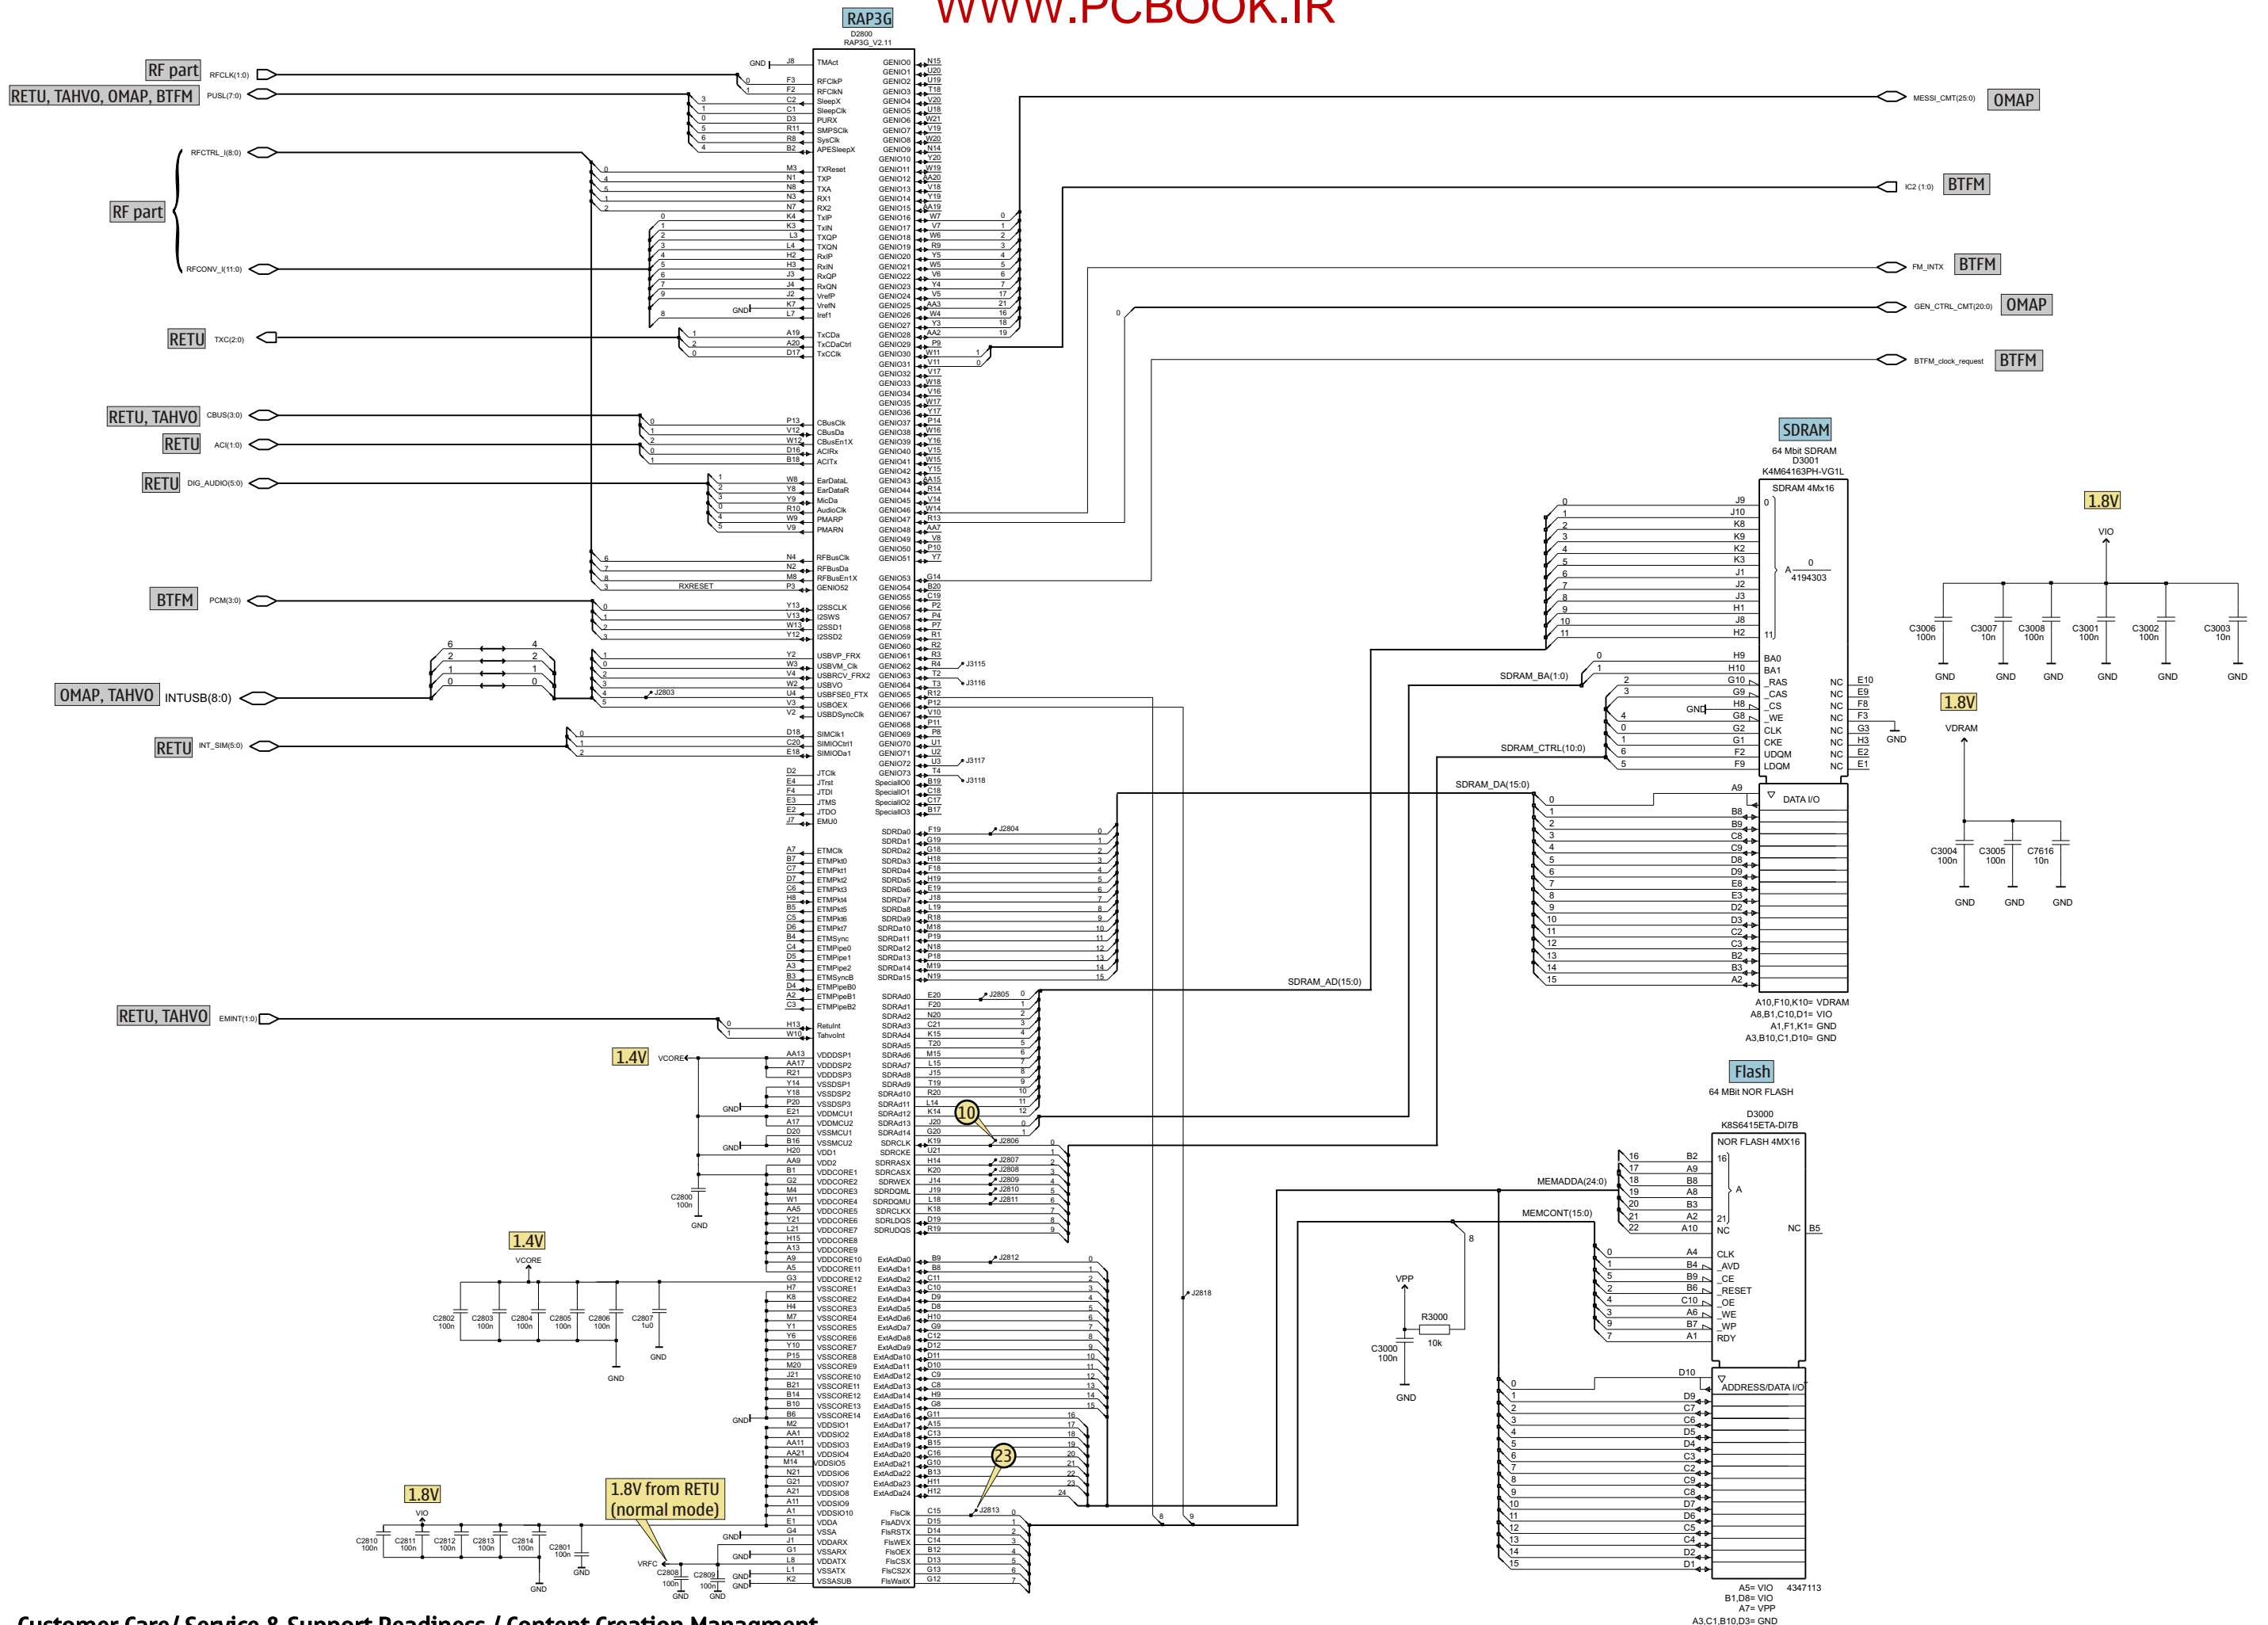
WWW.PCBOOK.IR

RAP3G
D2800
RAP3G_V2.11

RF part  RFCLK(1:0)
RETU, TAHVO, OMAP, BTFM  PUSL(7:0)
RFCTRL_I(8:0)
RF part
RFCONV_I(11:0)
RETU  TXC(2:0)
RETU, TAHVO  CBUS(3:0)
RETU  ACI(1:0)
RETU  DIG_AUDIO(5:0)
BTFM  PCM(3:0)
OMAP, TAHVO  INTUSB(8:0)
RETU  INT_SIM(5:0)
RETU, TAHVO  EMINT(1:0)

TMAct
RFClkP
RFClkN
SleepX
SleepClk
PURX
SMPSClk
SysClk
APESleepX
TXReset
TXP
TXA
RX1
RX2
TxIP
TxIN
TXQP
TXQN
RxIP
RxIN
RxQP
RxQN
VrefP
VrefN
Iref1
TxCDa
TxCDaCtrl
TxCClk
CBusClk
CBusDa
CBusEn1X
ACIRx
ACITx
EarDataL
EarDataR
MicDa
AudioClk
PMARP
PMARN
RFBusClk
RFBusDa
RFBusEn1X
GENIO52
RXRESET
I2SSCLK
I2SWS
I2SSD1
I2SSD2
USBVP_FRX
USBVM_Clk
USBRCV_FRX2
USBVO
USBFSE0_FTX
USBOEX
USBDSyncClk
SIMClk1
SIMIOCtrl1
SIMIODa1
JTClk
JTrst
JTDI
JTMS
JTDO
EMU0
ETMClk
ETMPkt0
ETMPkt1
ETMPkt2
ETMPkt3
ETMPkt4
ETMPkt5
ETMPkt6
ETMPkt7
ETMSync
ETMPipe0
ETMPipe1
ETMPipe2
ETMSyncB
ETMPipeB0
ETMPipeB1
ETMPipeB2
RetuInt
TahvoInt
VDDDSP1
VDDDSP2
VDDDSP3
VSSDSP1
VSSDSP2
VSSDSP3
VDDMCU1
VDDMCU2
VSSMCU1
VSSMCU2
VDD1
VDD2
VDDCORE1
VDDCORE2
VDDCORE3
VDDCORE4
VDDCORE5
VDDCORE6
VDDCORE7
VDDCORE8
VDDCORE9
VDDCORE10
VDDCORE11
VDDCORE12
VSSCORE1
VSSCORE2
VSSCORE3
VSSCORE4
VSSCORE5
VSSCORE6
VSSCORE7
VSSCORE8
VSSCORE9
VSSCORE10
VSSCORE11
VSSCORE12
VSSCORE13
VSSCORE14
VDDSIO1
VDDSIO2
VDDSIO3
VDDSIO4
VDDSIO5
VDDSIO6
VDDSIO7
VDDSIO8
VDDSIO9
VDDSIO10
VDDA
VSSA
VDDARX
VSSARX
VDDATX
VSSATX
VSSASUB

GENIO0 … GENIO51
GENIO53 … GENIO73
SpecialIO0
SpecialIO1
SpecialIO2
SpecialIO3
SDRDa0 … SDRDa15
SDRAd0 … SDRAd14
SDRCLK
SDRCKE
SDRRASX
SDRCASX
SDRWEX
SDRDQML
SDRDQMU
SDRCLKX
SDRLDQS
SDRUDQS
ExtAdDa0 … ExtAdDa24
FlsClk
FlsADVX
FlsRSTX
FlsWEX
FlsOEX
FlsCSX
FlsCS2X
FlsWaitX

J3115
J3116
J3117
J3118
J2803
J2804
J2805
J2806
J2807
J2808
J2809
J2810
J2811
J2812
J2813
J2818
10
23

MESSI_CMT(25:0)  OMAP
IC2 (1:0)  BTFM
FM_INTX  BTFM
GEN_CTRL_CMT(20:0)  OMAP
BTFM_clock_request  BTFM

SDRAM
64 Mbit SDRAM
D3001
K4M64163PH-VG1L
SDRAM 4Mx16
A 4194303
BA0
BA1
_RAS
_CAS
_CS
_WE
CLK
CKE
UDQM
LDQM
NC
SDRAM_BA(1:0)
SDRAM_CTRL(10:0)
SDRAM_DA(15:0)
SDRAM_AD(15:0)
DATA I/O
A10,F10,K10= VDRAM
A8,B1,C10,D1= VIO
A1,F1,K1= GND
A3,B10,C1,D10= GND

1.8V
VIO
C3006 100n
C3007 10n
C3008 100n
C3001 100n
C3002 100n
C3003 10n
GND

1.8V
VDRAM
C3004 100n
C3005 100n
C7616 10n
GND

Flash
64 MBit NOR FLASH
D3000
K8S6415ETA-DI7B
NOR FLASH 4MX16
MEMADDA(24:0)
MEMCONT(15:0)
CLK
_AVD
_CE
_RESET
_OE
_WE
_WP
RDY
NC
ADDRESS/DATA I/O
A5= VIO 4347113
B1,D8= VIO
A7= VPP
A3,C1,B10,D3= GND

VPP
R3000 10k
C3000 100n
GND

1.4V  VCORE
C2800 100n
GND
1.4V
VCORE
C2802 100n
C2803 100n
C2804 100n
C2805 100n
C2806 100n
C2807 1u0
GND

1.8V
VIO
C2810 100n
C2811 100n
C2812 100n
C2813 100n
C2814 100n
C2801 100n
GND
1.8V from RETU (normal mode)
VRFC
C2808 100n
C2809 100n
GND

Customer Care/ Service & Support Readiness / Content Creation Managment